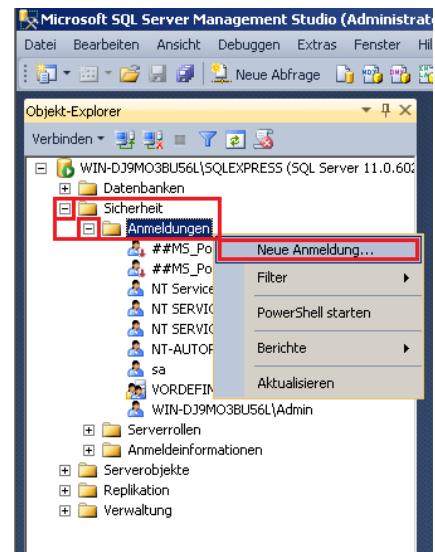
Microsoft SQL Server Management Studio (Administrato

Datei Bearbeiten Ansicht Debuggen Extras Fenster Hil

Neue Abfrage

Objekt-Explorer

Verbinden

WIN-DJ9MO3BU56L\SQLEXPRESS (SQL Server 11.0.602

Datenbanken

Sicherheit

Anmeldungen

##MS_Po

##MS_Po

NT Service

NT SERVIC

NT SERVIC

NT-AUTOR

sa

VORDEFIN

WIN-DJ9MO3BU56L\Admin

Serverrollen

Anmeldeinformationen

Serverobjekte

Replikation

Verwaltung

Neue Anmeldung...

Filter

PowerShell starten

Berichte

Aktualisieren